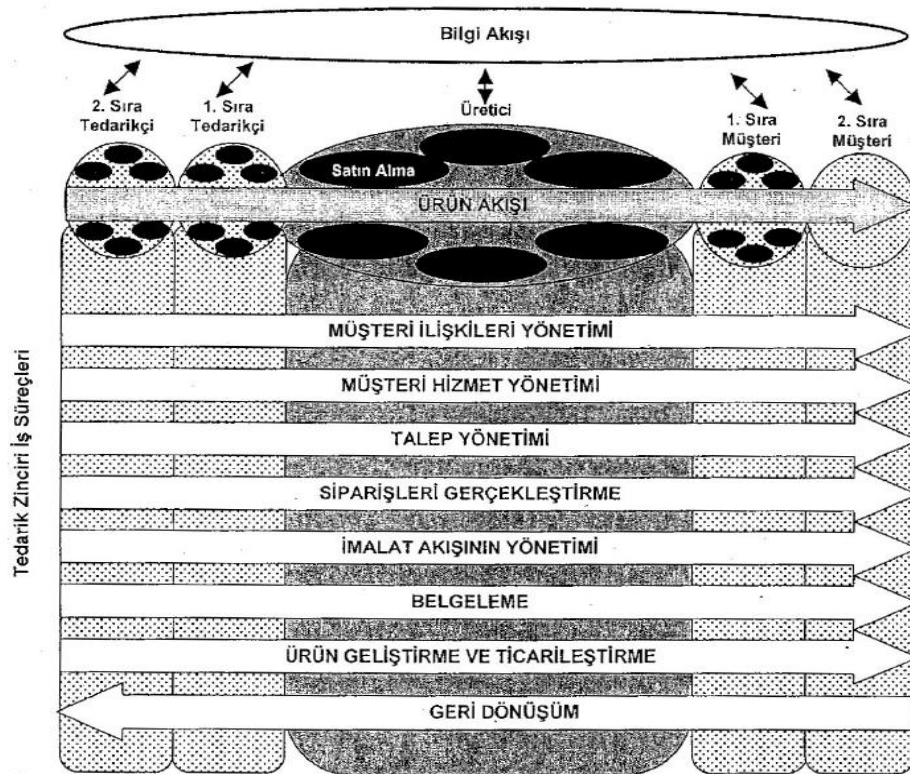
Bilgi Akışı

2. Sıra Tedarikçi

1. Sıra Tedarikçi

Üretici

1. Sıra Müşteri

2. Sıra Müşteri

Satın Alma

ÜRÜN AKIŞI

Tedarik Zinciri İş Süreçleri

MÜŞTERİ İLİŞKİLERİ YÖNETİMİ

MÜŞTERİ HİZMET YÖNETİMİ

TALEP YÖNETİMİ

SİPARİŞLERİ GERÇEKLEŞTİRME

İMALAT AKIŞININ YÖNETİMİ

BELGELEME

ÜRÜN GELİŞTİRME VE TİCARİLEŞTİRME

GERİ DÖNÜŞÜM